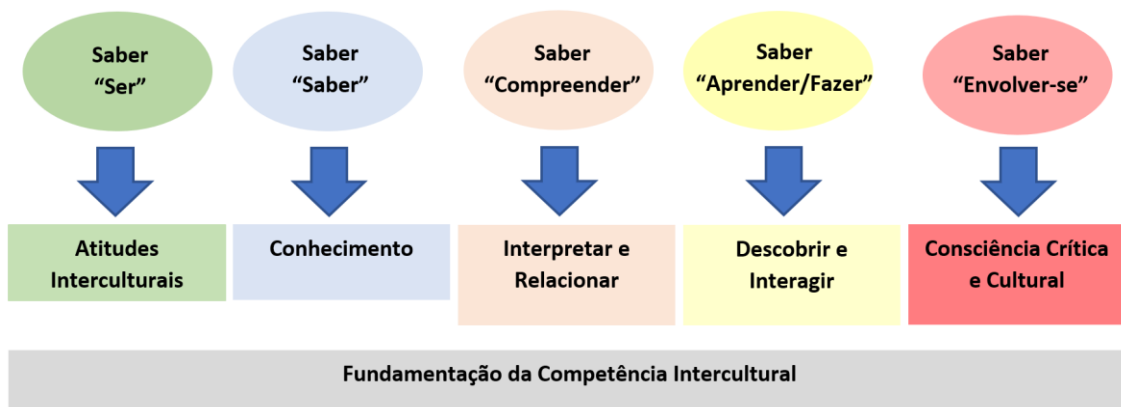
Saber “Ser”

Atitudes Interculturais

Saber “Saber”

Conhecimento

Saber “Compreender”

Interpretar e Relacionar

Saber “Aprender/Fazer”

Descobrir e Interagir

Saber “Envolver-se”

Consciência Crítica e Cultural

Fundamentação da Competência Intercultural